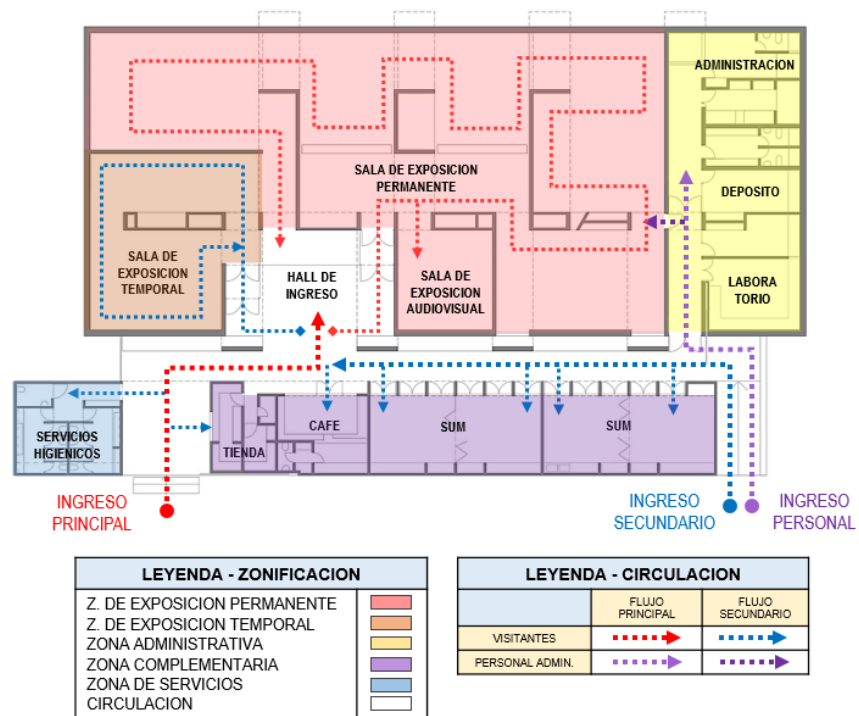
ADMINISTRACION

SALA DE EXPOSICION PERMANENTE

DEPOSITO

SALA DE EXPOSICION TEMPORAL

HALL DE INGRESO

SALA DE EXPOSICION AUDIOVISUAL

LABORA TORIO

SERVICIOS HIGIENICOS

TIENDA

CAFE

SUM

SUM

INGRESO PRINCIPAL

INGRESO SECUNDARIO

INGRESO PERSONAL

LEYENDA - ZONIFICACION

Z. DE EXPOSICION PERMANENTE
Z. DE EXPOSICION TEMPORAL
ZONA ADMINISTRATIVA
ZONA COMPLEMENTARIA
ZONA DE SERVICIOS
CIRCULACION

LEYENDA - CIRCULACION

| | FLUJO PRINCIPAL | FLUJO SECUNDARIO |
|---|---|---|
| VISITANTES | | |
| PERSONAL ADMIN. | | |